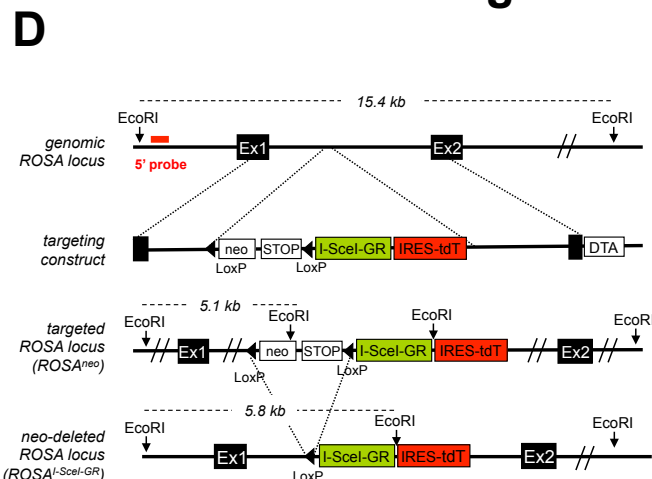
D

15.4 kb

EcoRI

EcoRI

genomic ROSA locus

5' probe

Ex1

Ex2

targeting construct

neo

STOP

I-SceI-GR

IRES-tdT

DTA

LoxP

LoxP

5.1 kb

EcoRI

EcoRI

EcoRI

EcoRI

targeted ROSA locus ($ROSA^{neo}$)

Ex1

neo

STOP

I-SceI-GR

IRES-tdT

Ex2

LoxP

LoxP

5.8 kb

EcoRI

EcoRI

EcoRI

neo-deleted ROSA locus ($ROSA^{I\text{-}SceI\text{-}GR}$)

Ex1

I-SceI-GR

IRES-tdT

Ex2

LoxP